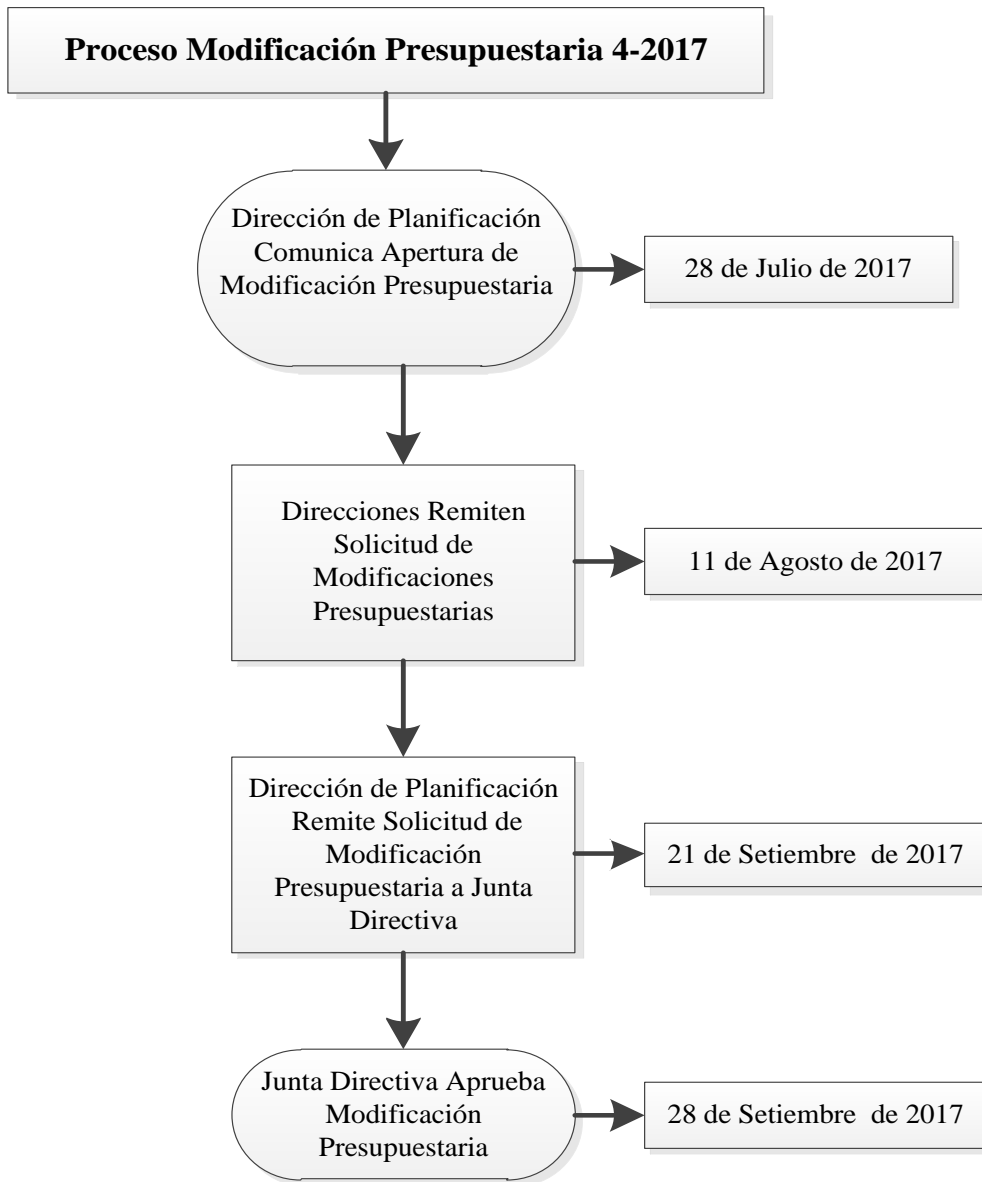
Proceso Modificación Presupuestaria 4-2017

Dirección de Planificación Comunica Apertura de Modificación Presupuestaria

28 de Julio de 2017

Direcciones Remiten Solicitud de Modificaciones Presupuestarias

11 de Agosto de 2017

Dirección de Planificación Remite Solicitud de Modificación Presupuestaria a Junta Directiva

21 de Setiembre de 2017

Junta Directiva Aprueba Modificación Presupuestaria

28 de Setiembre de 2017